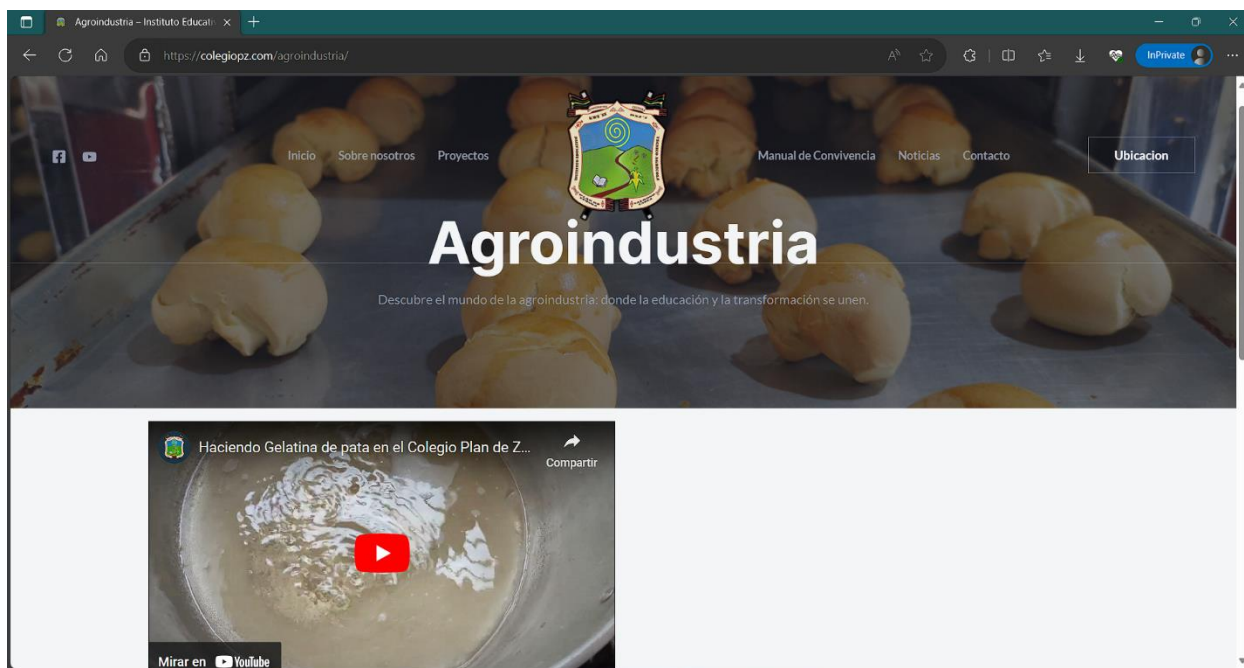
Agroindustria – Instituto Educati

https://colegiopz.com/agroindustria/

InPrivate

Inicio Sobre nosotros Proyectos

Manual de Convivencia Noticias Contacto

Ubicacion

Agroindustria

Descubre el mundo de la agroindustria: donde la educación y la transformación se unen.

Haciendo Gelatina de pata en el Colegio Plan de Z...

Compartir

Mirar en YouTube